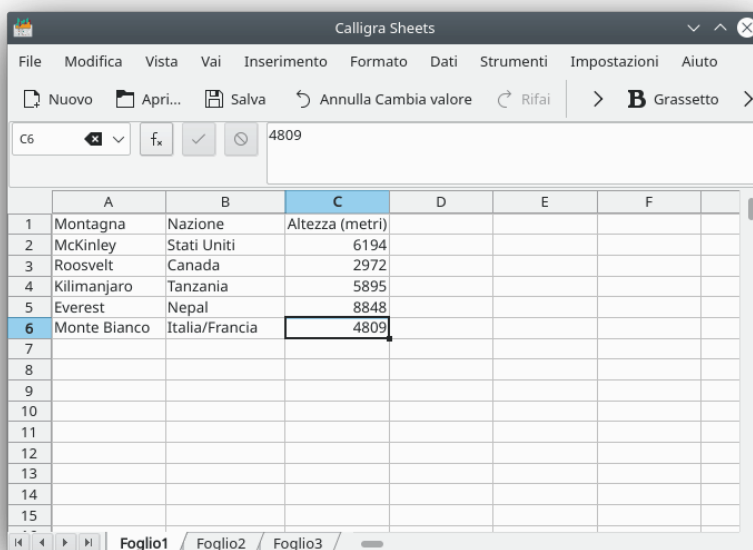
Calligra Sheets

File Modifica Vista Vai Inserimento Formato Dati Strumenti Impostazioni Aiuto

Nuovo Apri... Salva Annulla Cambia valore Rifai Grassetto

C6 4809

| | A | B | C | D | E | F |
|---|---|---|---|---|---|---|
| 1 | Montagna | Nazione | Altezza (metri) | | | |
| 2 | McKinley | Stati Uniti | 6194 | | | |
| 3 | Roosvelt | Canada | 2972 | | | |
| 4 | Kilimanjaro | Tanzania | 5895 | | | |
| 5 | Everest | Nepal | 8848 | | | |
| 6 | Monte Bianco | Italia/Francia | 4809 | | | |
| 7 | | | | | | |
| 8 | | | | | | |
| 9 | | | | | | |
| 10 | | | | | | |
| 11 | | | | | | |
| 12 | | | | | | |
| 13 | | | | | | |
| 14 | | | | | | |
| 15 | | | | | | |

Foglio1 Foglio2 Foglio3